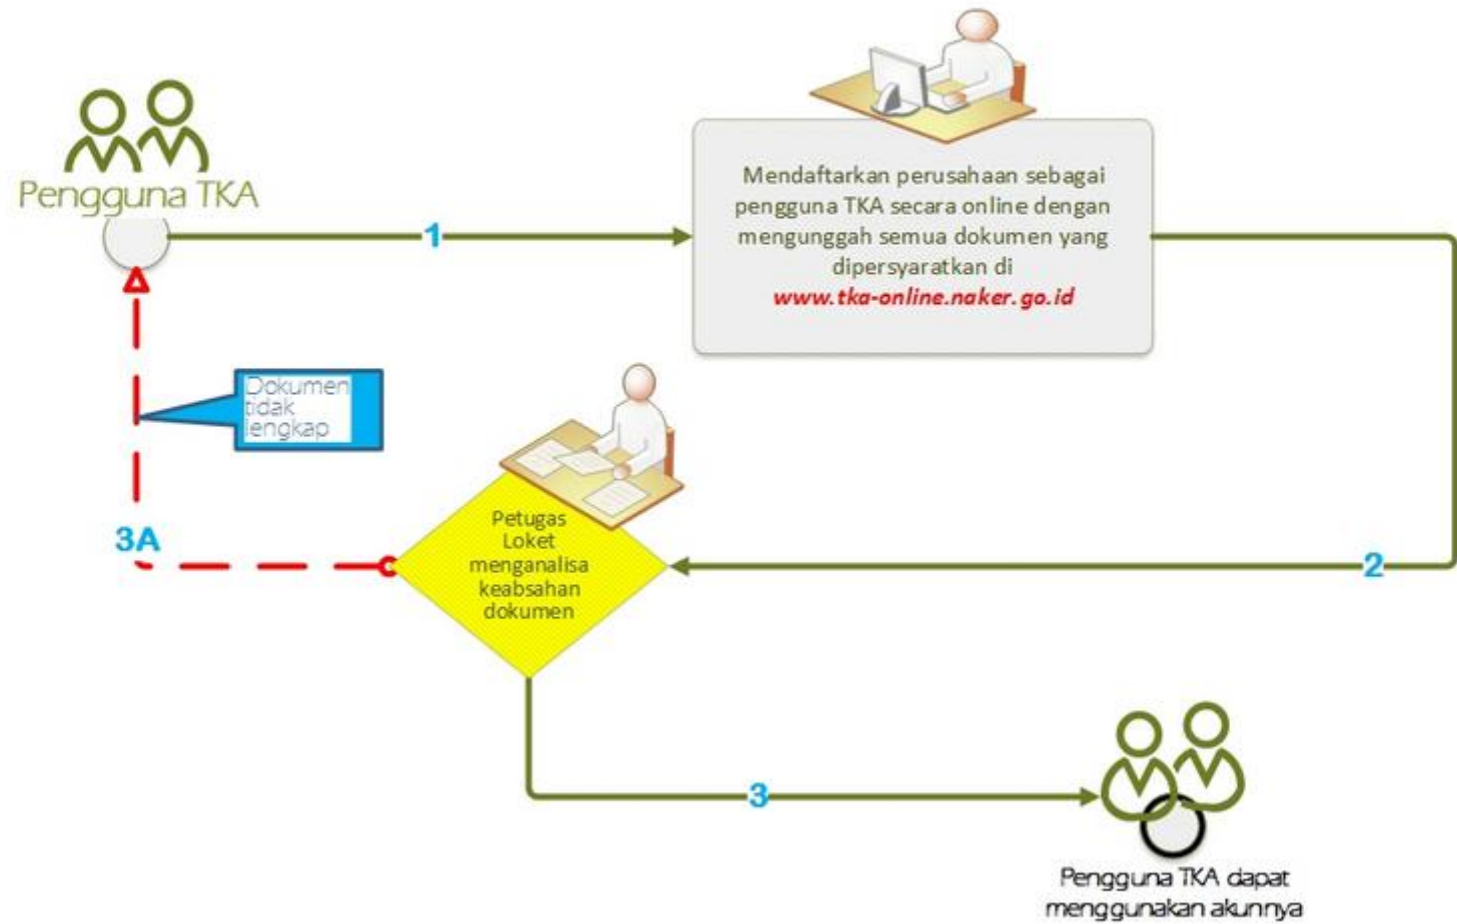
Pengguna TKA

1

Mendaftarkan perusahaan sebagai pengguna TKA secara online dengan mengunggah semua dokumen yang dipersyaratkan di www.tka-online.naker.go.id

Dokumen tidak lengkap

3A

Petugas Loket menganalisa keabsahan dokumen

2

3

Pengguna TKA dapat menggunakan akunnya